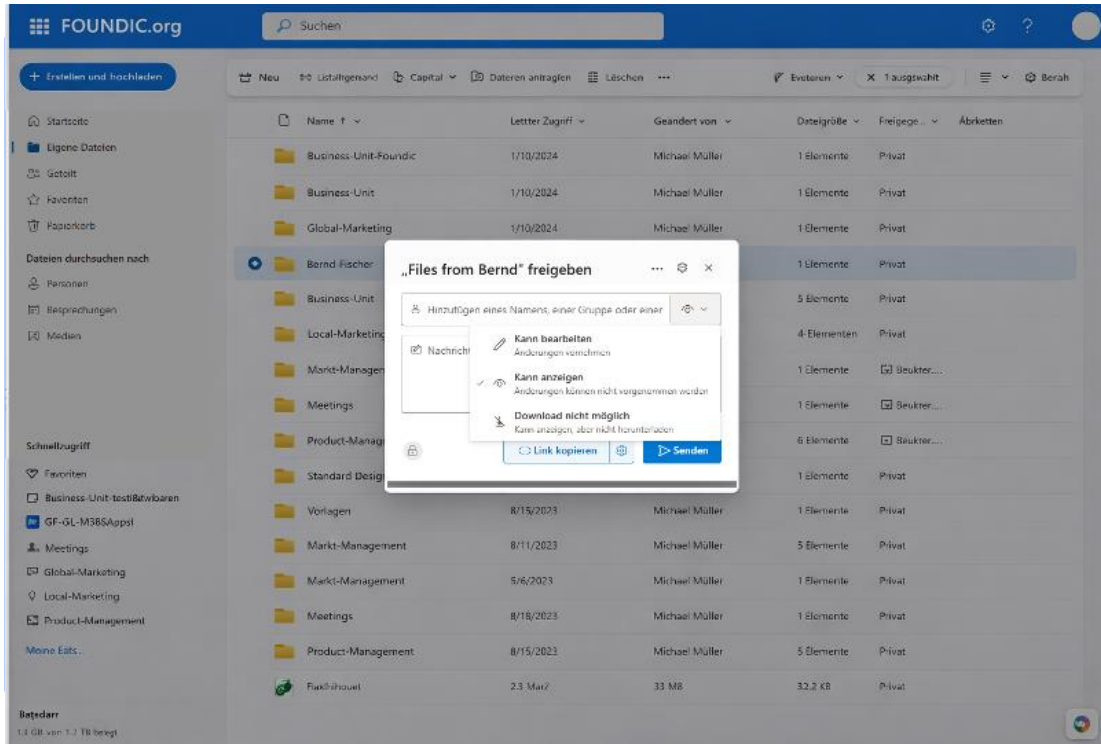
FOUNDIC.org

Suchen

+ Erstellen und hochladen

Neu | Listaltigenand | Capital | Dateren anfragen | Löschen | ··· | Evsteren | × 1 ausgewählt | Berah

Startseite
Eigene Dateien
Geteilt
Favoriten
Papierkorb

Dateien durchsuchen nach
Personen
Besprechungen
Medien

Schnellzugriff
Favoriten
Business-Unit-testiß&wlbaren
GF-GL-M365Appsl
Meetings
Global-Marketing
Local-Marketing
Product-Management
Meine Eats..

Batedarr
1.1 GB von 1.7 TB belegt

| Name ↑ | Lettter Zugriff | Geandert von | Dateigröße | Freigege... | Äbrketten |
|---|---|---|---|---|---|
| Business-Unit-Foundic | 1/10/2024 | Michael Müller | 1 Elemente | Privat | |
| Business-Unit | 1/10/2024 | Michael Müller | 1 Elemente | Privat | |
| Global-Marketing | 1/10/2024 | Michael Müller | 1 Elemente | Privat | |
| Bernd-Fischer | | | 1 Elemente | Privat | |
| Business-Unit | | | 5 Elemente | Privat | |
| Local-Marketing | | | 4-Elementen | Privat | |
| Markt-Managem | | | 1 Elemente | Beukter.... | |
| Meetings | | | 1 Elemente | Beukter.... | |
| Product-Manag | | | 6 Elemente | Beukter.... | |
| Standard Design | | | 1 Elemente | Privat | |
| Vorlagen | 8/15/2023 | Michael Müller | 1 Elemente | Privat | |
| Markt-Management | 8/11/2023 | Michael Müller | 5 Elemente | Privat | |
| Markt-Management | 5/6/2023 | Michael Müller | 1 Elemente | Privat | |
| Meetings | 8/16/2023 | Michael Müller | 1 Elemente | Privat | |
| Product-Management | 8/15/2023 | Michael Müller | 5 Elemente | Privat | |
| Fastrihouet | 2.3 Mar7 | 33 MB | 32.2 KB | Privat | |

„Files from Bernd" freigeben

Hinzufügen eines Namens, einer Gruppe oder einer

Nachricht

Kann bearbeiten
Änderungen vornehmen

Kann anzeigen
Änderungen können nicht vorgenommen werden

Download nicht möglich
Kann anzeigen, aber nicht herunterladen

Link kopieren

Senden